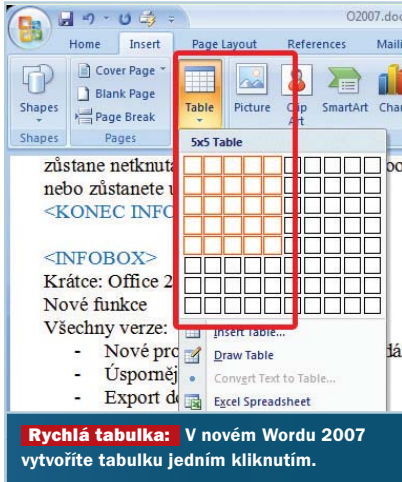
O2007.doc

Home Insert Page Layout References Maili

Shapes

Shapes

Cover Page

Blank Page

Page Break

Pages

Table

Picture

Clip Art

SmartArt

Char

5x5 Table

zůstane netknut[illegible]

nebo zůstanete u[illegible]

<KONEC INFO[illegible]

<INFOBOX>

Krátce: Office 2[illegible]

Nové funkce

Všechny verze:

- Nové pro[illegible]

- Úspornějš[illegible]

- Export do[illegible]

Insert Table...

Draw Table

Convert Text to Table...

Excel Spreadsheet

Rychlá tabulka: V novém Wordu 2007 vytvoříte tabulku jedním kliknutím.